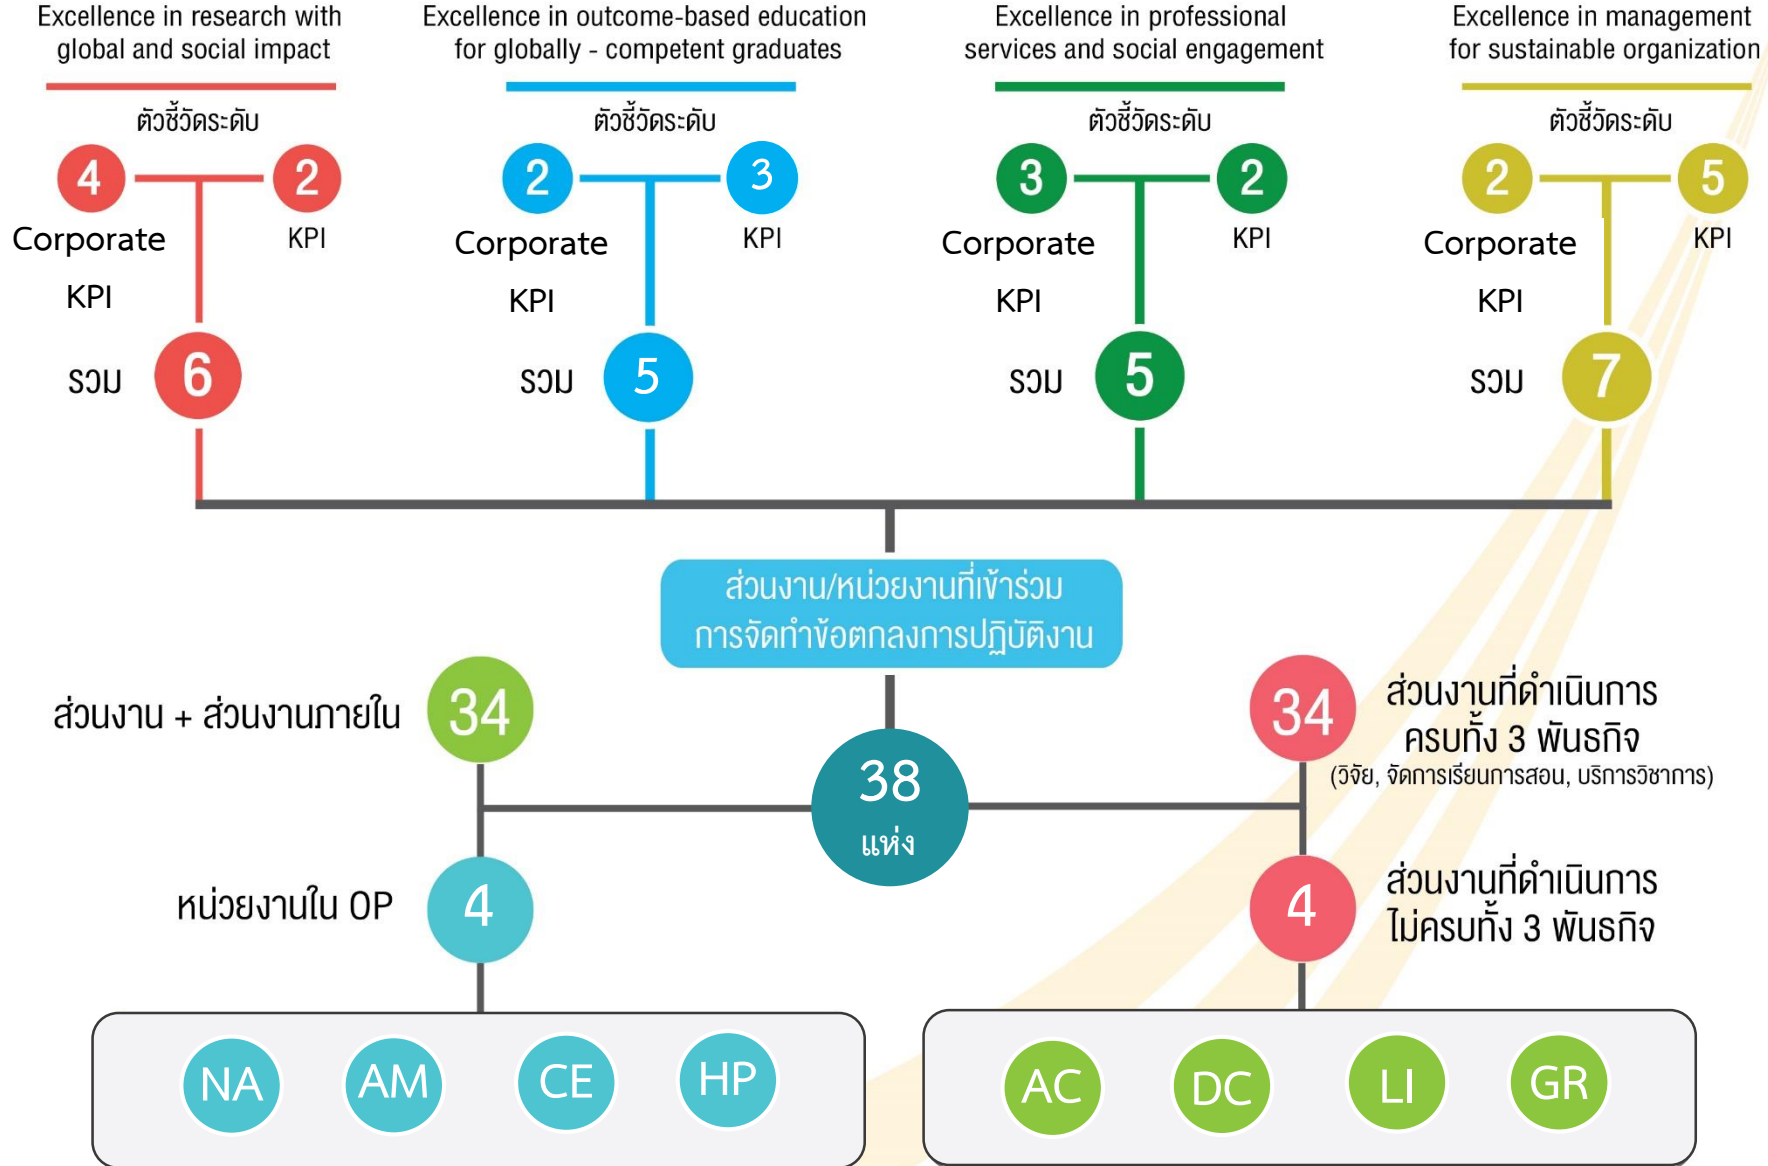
Excellence in research with global and social impact

ตัวชี้วัดระดับ

4 Corporate KPI

2 KPI

รวม 6

Excellence in outcome-based education for globally - competent graduates

ตัวชี้วัดระดับ

2 Corporate KPI

3 KPI

รวม 5

Excellence in professional services and social engagement

ตัวชี้วัดระดับ

3 Corporate KPI

2 KPI

รวม 5

Excellence in management for sustainable organization

ตัวชี้วัดระดับ

2 Corporate KPI

5 KPI

รวม 7

ส่วนงาน/หน่วยงานที่เข้าร่วม การจัดทำข้อตกลงการปฏิบัติงาน

ส่วนงาน + ส่วนงานภายใน 34

38 แห่ง

34 ส่วนงานที่ดำเนินการครบทั้ง 3 พันธกิจ (วิจัย, จัดการเรียนการสอน, บริการวิชาการ)

หน่วยงานใน OP 4

4 ส่วนงานที่ดำเนินการไม่ครบทั้ง 3 พันธกิจ

NA AM CE HP

AC DC LI GR